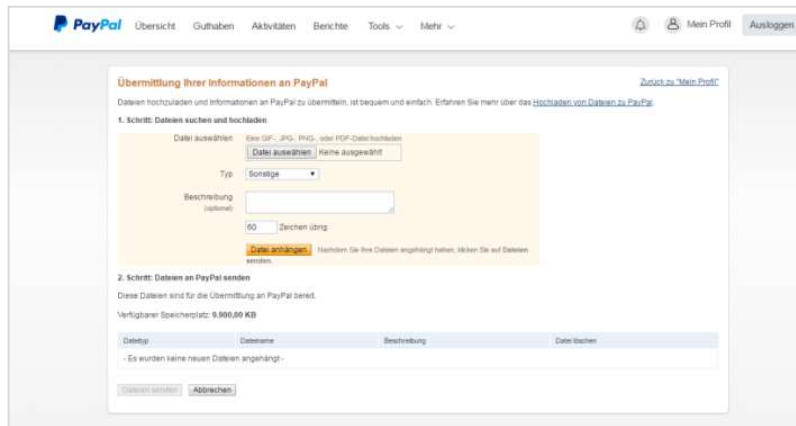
PayPal Übersicht Guthaben Aktivitäten Berichte Tools Mehr

Mein Profil Ausloggen

Übermittlung Ihrer Informationen an PayPal

Zurück zu "Mein Profil"

Dateien hochzuladen und Informationen an PayPal zu übermitteln, ist bequem und einfach. Erfahren Sie mehr über das Hochladen von Dateien zu PayPal.

1. Schritt: Dateien suchen und hochladen

Datei auswählen Eine GIF-, JPG-, PNG- oder PDF-Datei hochladen

Datei auswählen Keine ausgewählt

Typ Sonstige

Beschreibung (optional)

60 Zeichen übrig

Datei anhängen Nachdem Sie Ihre Dateien angehängt haben, klicken Sie auf Dateien senden.

2. Schritt: Dateien an PayPal senden

Diese Dateien sind für die Übermittlung an PayPal bereit.

Verfügbarer Speicherplatz: 9.900,00 KB

| Dateityp | Dateiname | Beschreibung | Datei löschen |
|---|---|---|---|
| - Es wurden keine neuen Dateien angehängt - | | | |

Dateien senden Abbrechen